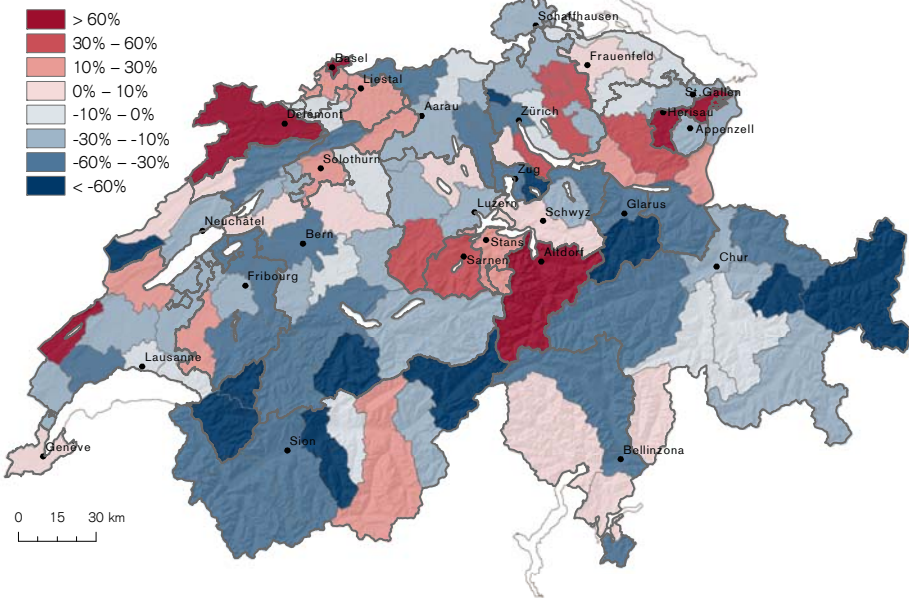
> 60%
30% – 60%
10% – 30%
0% – 10%
-10% – 0%
-30% – -10%
-60% – -30%
< -60%

Schaffhausen
Basel
Frauenfeld
Liestal
St. Gallen
Delémont
Aarau
Zürich
Herisau
Appenzell
Solothurn
Zug
Luzern
Schwyz
Glarus
Neuchâtel
Bern
Stans
Sarnen
Altdorf
Chur
Fribourg
Lausanne
Sion
Bellinzona
Genève

0 15 30 km